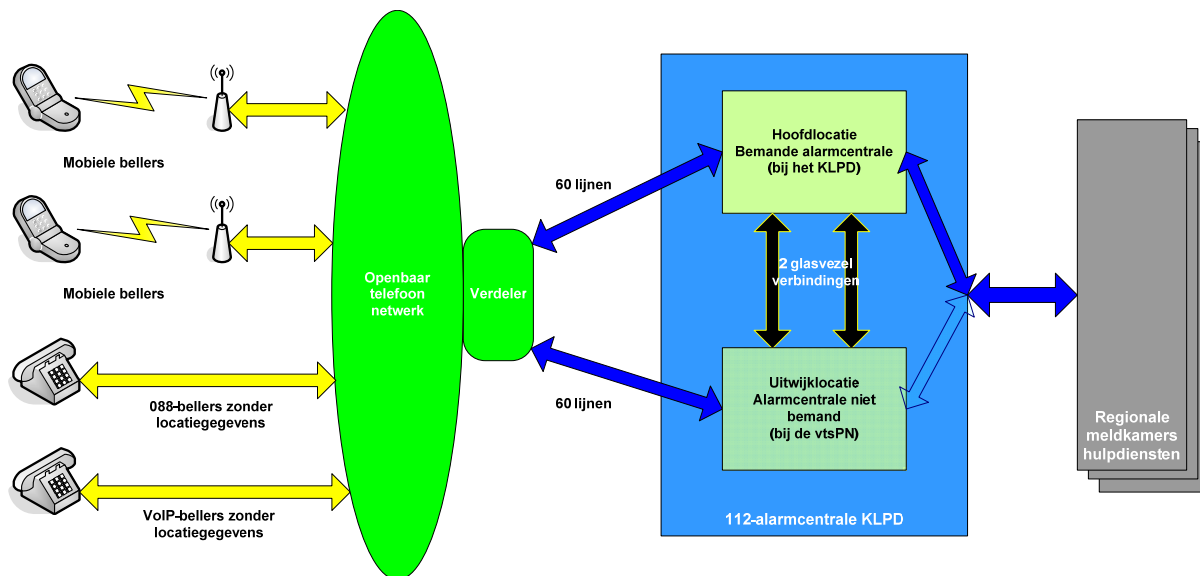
Mobiele bellers

Mobiele bellers

088-bellers zonder locatiegegevens

VoIP-bellers zonder locatiegegevens

Openbaar telefoon netwerk

Verdeler

60 lijnen

60 lijnen

Hoofdlocatie Bemande alarmcentrale (bij het KLPD)

2 glasvezel verbindingen

Uitwijklocatie Alarmcentrale niet bemand (bij de vtsPN)

112-alarmcentrale KLPD

Regionale meldkamers hulpdiensten